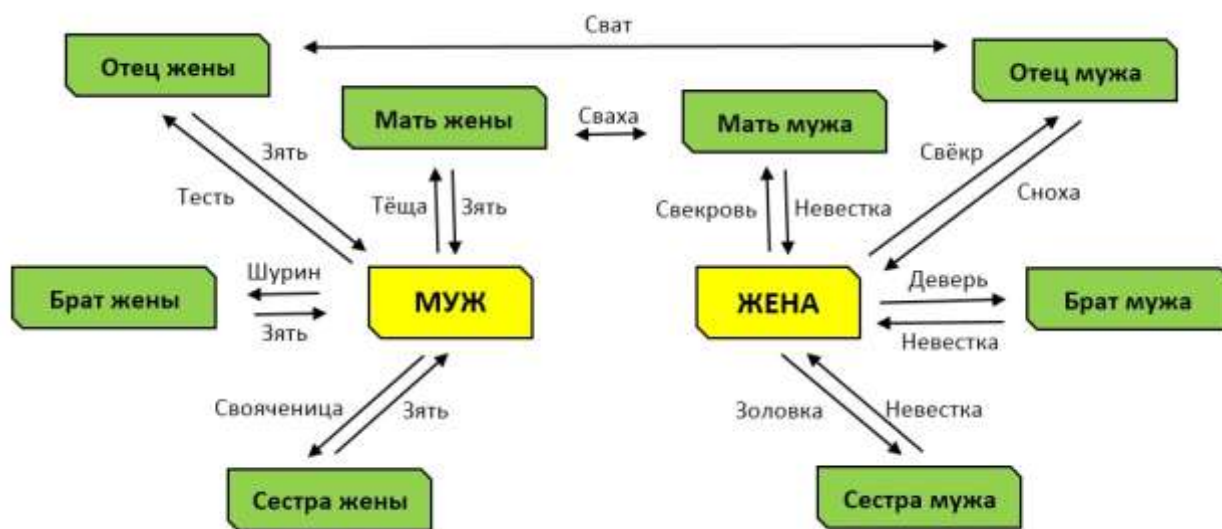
Сват

Отец жены

Отец мужа

Мать жены

Сваха

Мать мужа

Зять

Тесть

Тёща

Зять

Свекровь

Невестка

Свёкр

Сноха

Шурин

Зять

Брат жены

МУЖ

ЖЕНА

Деверь

Невестка

Брат мужа

Свояченица

Зять

Золовка

Невестка

Сестра жены

Сестра мужа